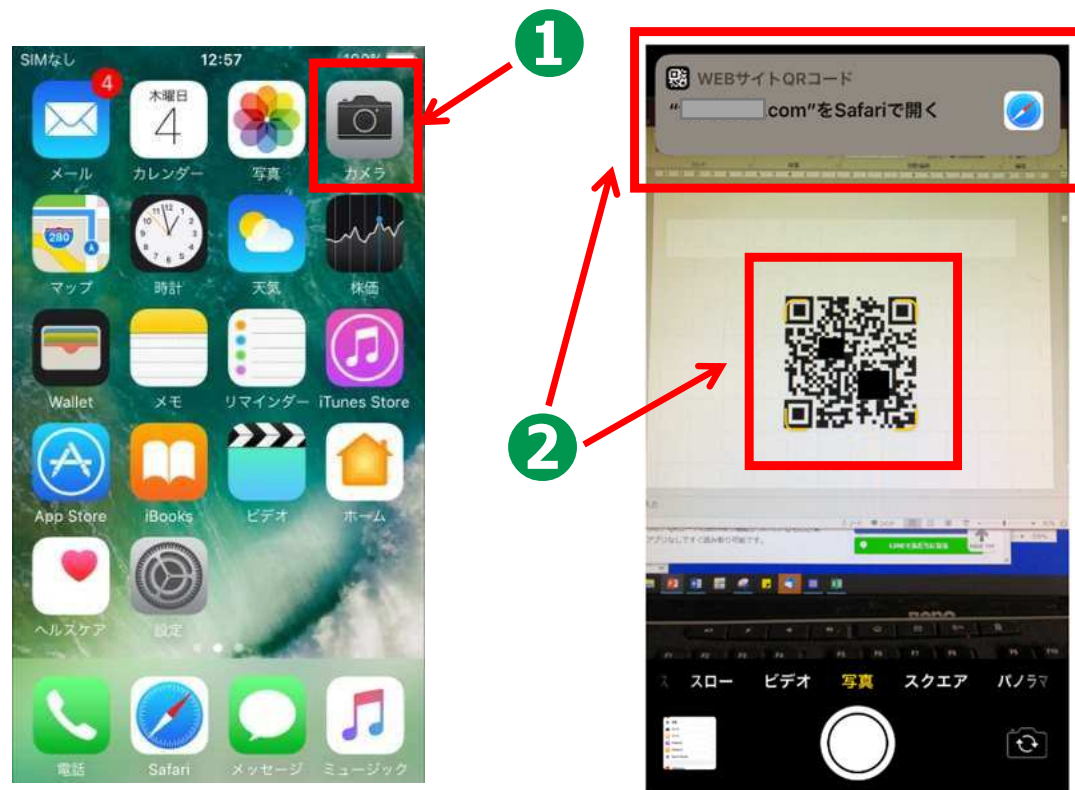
SIMなし 12:57 100%

4
メール
木曜日
4
カレンダー
写真
カメラ

280
マップ
時計
天気
株価

Wallet
メモ
リマインダー
iTunes Store

App Store
iBooks
ビデオ
ホーム

ヘルスケア
設定

電話
Safari
メッセージ
ミュージック

1

WEBサイトQRコード
"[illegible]com"をSafariで開く

2

スロー ビデオ 写真 スクエア パノラマ